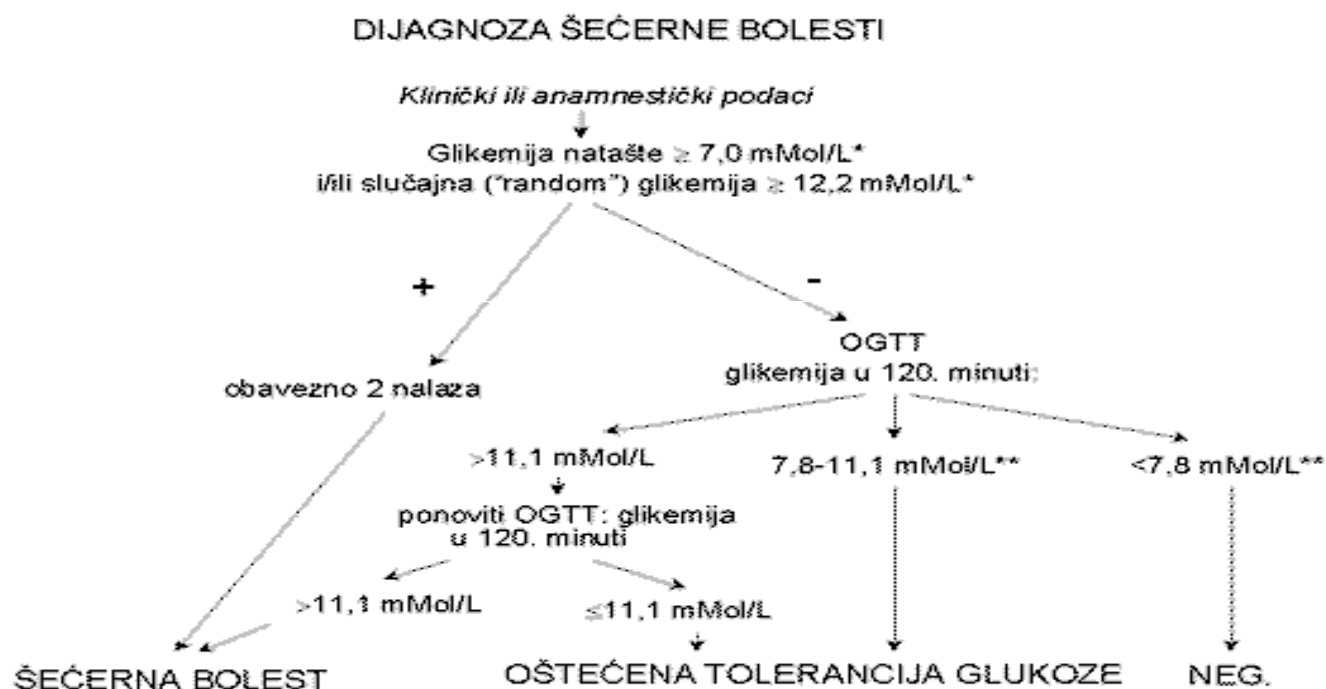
DIJAGNOZA ŠEĆERNE BOLESTI

*Klinički ili anamnestički podaci*

Glikemija natašte $\geq$ 7,0 mMol/L*
i/ili slučajna ("random") glikemija $\geq$ 12,2 mMol/L*

+

-

obavezno 2 nalaza

OGTT
glikemija u 120. minuti:

>11,1 mMol/L

7,8-11,1 mMol/L**

<7,8 mMol/L**

ponoviti OGTT: glikemija u 120. minuti

>11,1 mMol/L

$\leq$11,1 mMol/L

ŠEĆERNA BOLEST

OŠTEĆENA TOLERANCIJA GLUKOZE

NEG.